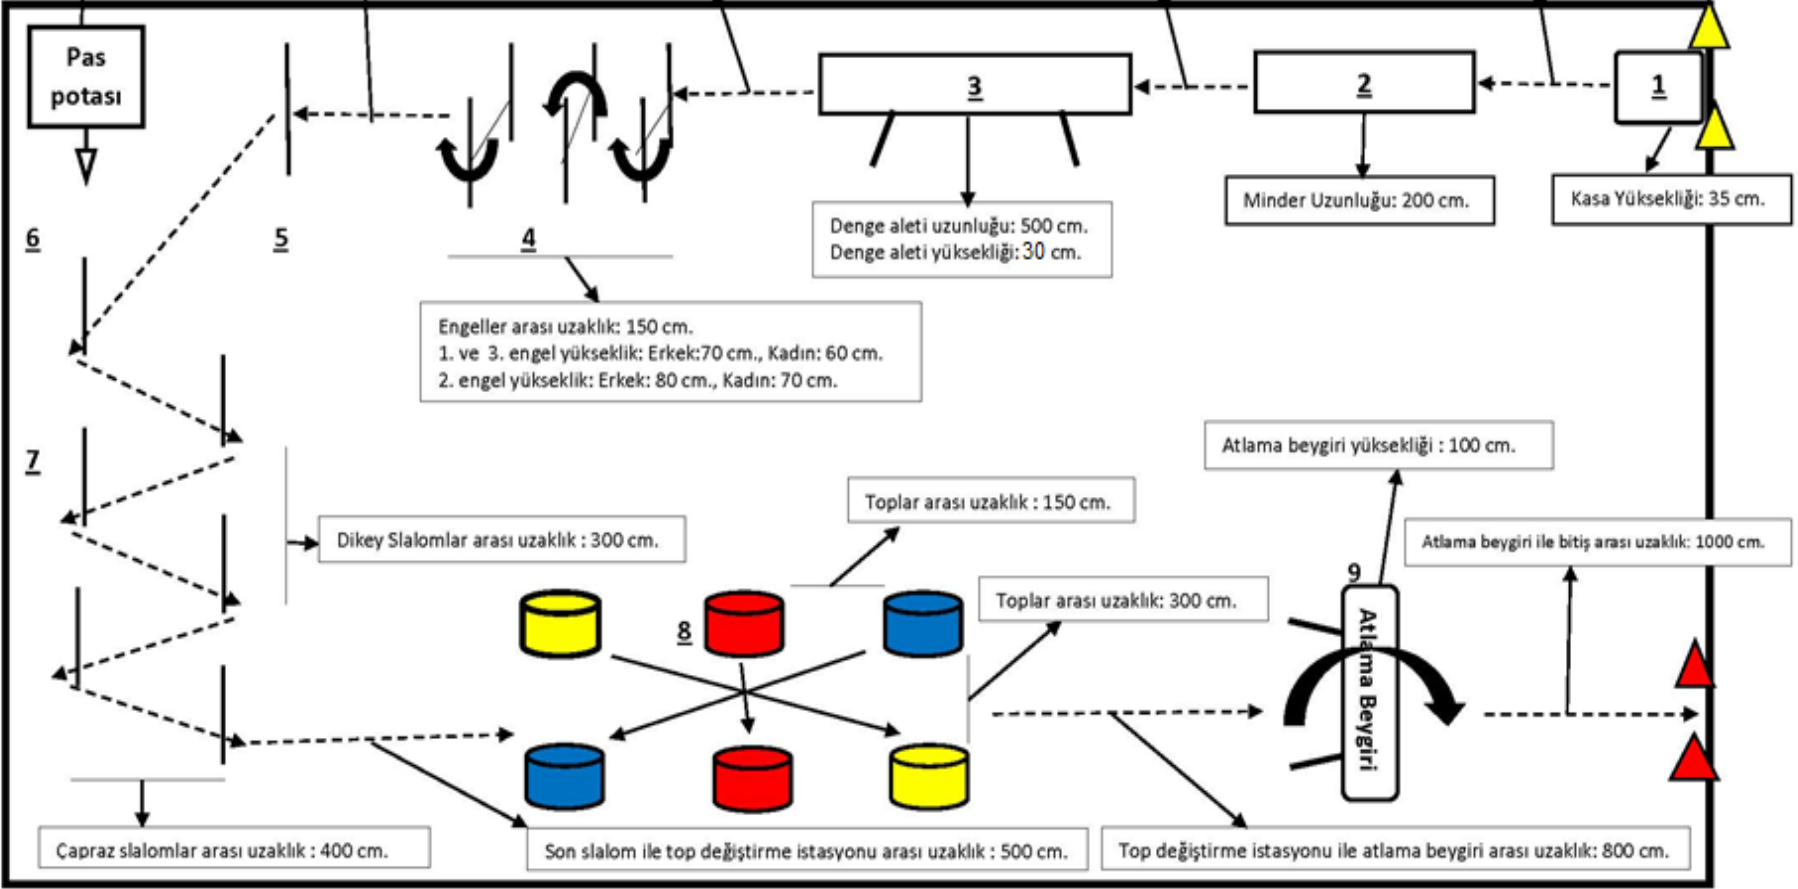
Pas potası

3

2

1

Denge aleti uzunluğu: 500 cm.
Denge aleti yüksekliği: 30 cm.

Minder Uzunluğu: 200 cm.

Kasa Yüksekliği: 35 cm.

6

5

4

Engeller arası uzaklık: 150 cm.
1. ve 3. engel yükseklik: Erkek:70 cm., Kadın: 60 cm.
2. engel yükseklik: Erkek: 80 cm., Kadın: 70 cm.

7

Atlama beygiri yüksekliği : 100 cm.

Toplar arası uzaklık : 150 cm.

Dikey Slalomlar arası uzaklık : 300 cm.

Atlama beygiri ile bitiş arası uzaklık: 1000 cm.

9

Toplar arası uzaklık: 300 cm.

8

Atlama Beygiri

Çapraz slalomlar arası uzaklık : 400 cm.

Son slalom ile top değiştirme istasyonu arası uzaklık : 500 cm.

Top değiştirme istasyonu ile atlama beygiri arası uzaklık: 800 cm.